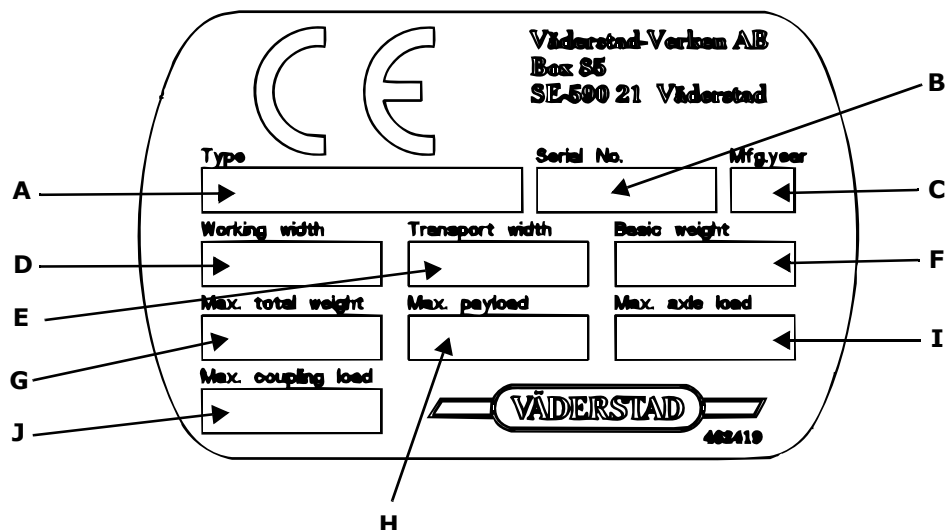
CE

Väderstad-Verken AB
Box 85
SE-590 21 Väderstad

B

Type

Serial No.

Mfg.year

A

C

Working width

Transport width

Basic weight

D

F

E

Max. total weight

Max. payload

Max. axle load

G

I

Max. coupling load

VÄDERSTAD

J

462419

H